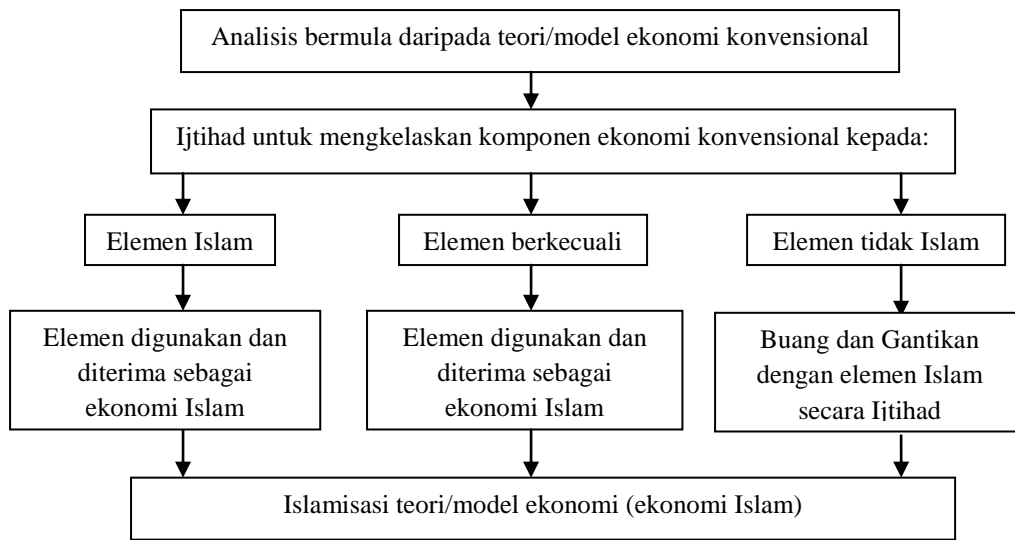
Analisis bermula daripada teori/model ekonomi konvensional

Ijtihad untuk mengkelaskan komponen ekonomi konvensional kepada:

Elemen Islam

Elemen berkecuali

Elemen tidak Islam

Elemen digunakan dan diterima sebagai ekonomi Islam

Elemen digunakan dan diterima sebagai ekonomi Islam

Buang dan Gantikan dengan elemen Islam secara Ijtihad

Islamisasi teori/model ekonomi (ekonomi Islam)